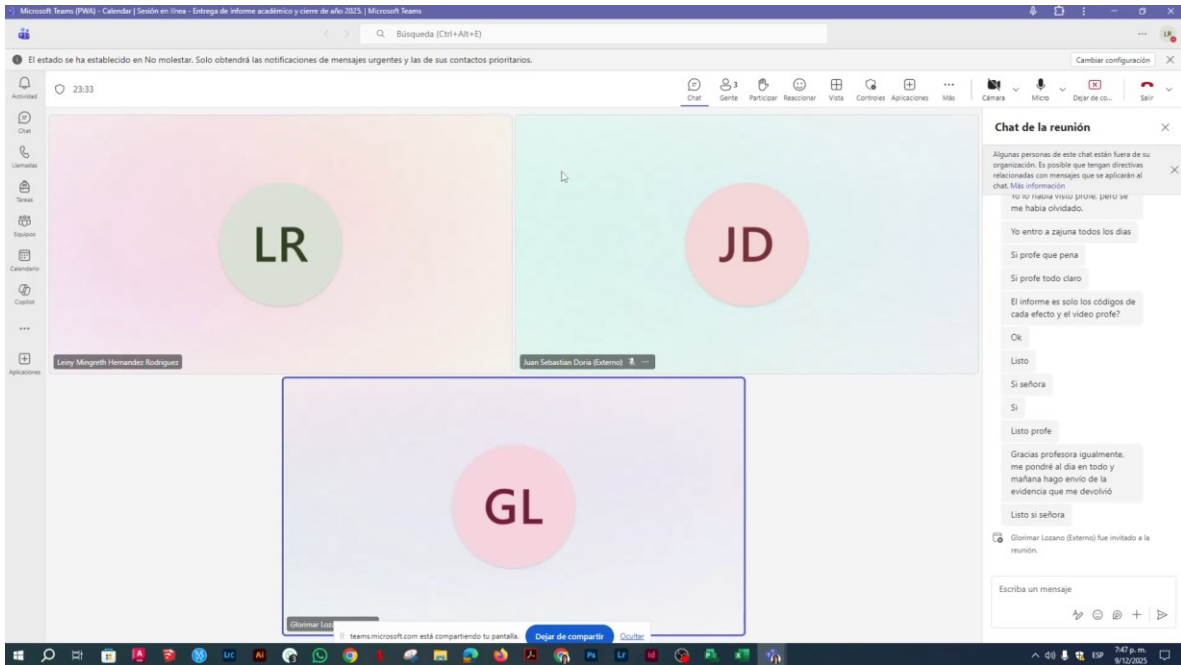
Microsoft Teams (PWA) - Calendar | Sesión en línea - Entrega de informe académico y cierre de año 2025. | Microsoft Teams

Búsqueda (Ctrl+Alt+E)

LR

El estado se ha establecido en No molestar. Solo obtendrá las notificaciones de mensajes urgentes y las de sus contactos prioritarios.

Cambiar configuración

Actividad

Chat

Llamadas

Tareas

Equipos

Calendario

Copilot

Aplicaciones

23:33

Chat Gente 3 Participar Reaccionar Vista Controles Aplicaciones Más Cámara Micro Dejar de co... Salir

LR

Leiny Mingreth Hernandez Rodriguez

JD

Juan Sebastian Doria (Externo)

GL

Glorimar Loz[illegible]

Chat de la reunión

Algunas personas de este chat están fuera de su organización. Es posible que tengan directivas relacionadas con mensajes que se aplicarán al chat. Más información

Yo lo había visto profe. pero se me había olvidado.

Yo entro a zajuna todos los días

Si profe que pena

Si profe todo claro

El informe es solo los códigos de cada efecto y el video profe?

Ok

Listo

Si señora

Si

Listo profe

Gracias profesora igualmente. me pondré al día en todo y mañana hago envío de la evidencia que me devolvió

Listo si señora

Glorimar Lozano (Externo) fue invitado a la reunión.

Escriba un mensaje

teams.microsoft.com está compartiendo tu pantalla. Dejar de compartir Ocultar

ESP 7:47 p. m. 9/12/2025